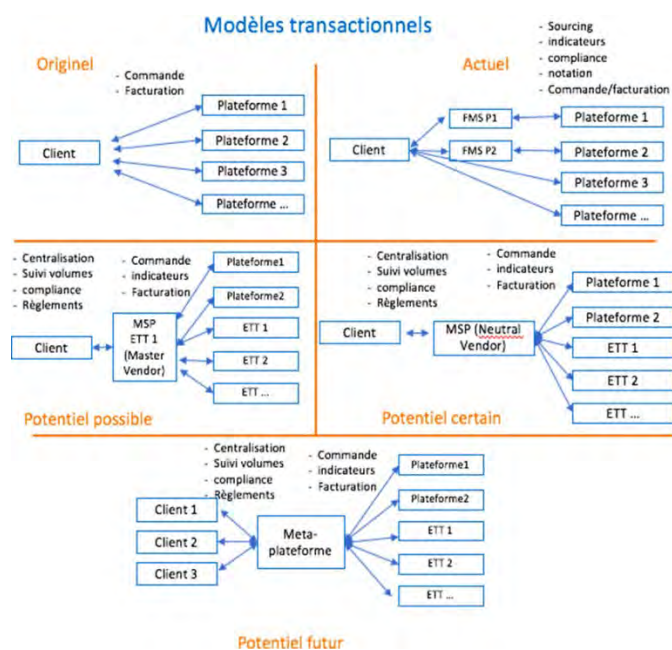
Modèles transactionnels

Originel

- Commande
- Facturation

Client

Plateforme 1

Plateforme 2

Plateforme 3

Plateforme ...

Actuel

- Sourcing
- indicateurs
- compliance
- notation
- Commande/facturation

Client

FMS P1

FMS P2

Plateforme 1

Plateforme 2

Plateforme 3

Plateforme ...

- Centralisation
- Suivi volumes
- compliance
- Règlements

- Commande
- indicateurs
- Facturation

Client

MSP ETT 1 (Master Vendor)

Plateforme1

Plateforme2

ETT 1

ETT 2

ETT ...

Potentiel possible

- Centralisation
- Suivi volumes
- compliance
- Règlements

- Commande
- indicateurs
- Facturation

Client

MSP (Neutral Vendor)

Plateforme 1

Plateforme 2

ETT 1

ETT 2

ETT ...

Potentiel certain

- Centralisation
- Suivi volumes
- compliance
- Règlements

- Commande
- indicateurs
- Facturation

Client 1

Client 2

Client 3

Meta-plateforme

Plateforme1

Plateforme2

ETT 1

ETT 2

ETT ...

Potentiel futur